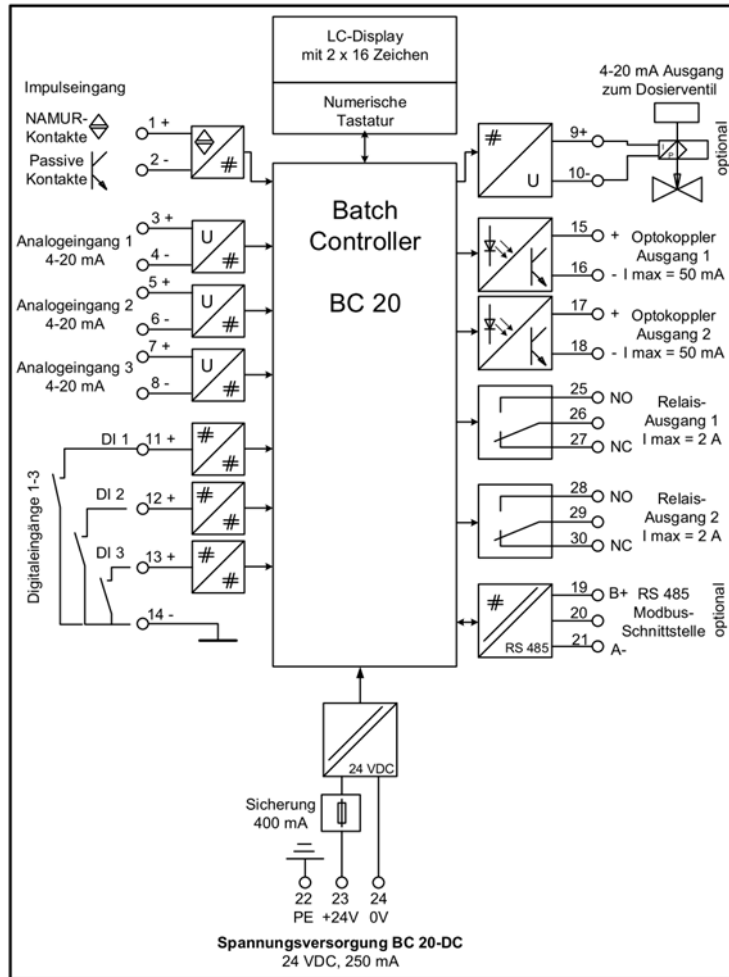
LC-Display
mit 2 x 16 Zeichen

Numerische Tastatur

Impulseingang

NAMUR-Kontakte

Passive Kontakte

1 +

2 -

#

4-20 mA Ausgang zum Dosierventil

#

U

9+

10-

I
P

optional

Batch Controller

BC 20

3 +

Analogeingang 1
4-20 mA

4 -

U

#

5 +

Analogeingang 2
4-20 mA

6 -

U

#

7 +

Analogeingang 3
4-20 mA

8 -

U

#

15 +

16 -

Optokoppler
Ausgang 1
I max = 50 mA

17 +

18 -

Optokoppler
Ausgang 2
I max = 50 mA

25 NO
26
27 NC

Relais-Ausgang 1
I max = 2 A

28 NO
29
30 NC

Relais-Ausgang 2
I max = 2 A

DI 1

11 +

#

#

DI 2

12 +

#

#

DI 3

13 +

#

#

Digitaleingänge 1-3

14 -

#

RS 485

19 B+
20
21 A-

RS 485
Modbus-Schnittstelle

optional

24 VDC

Sicherung
400 mA

22
PE

23
+24V

24
0V

Spannungsversorgung BC 20-DC
24 VDC, 250 mA